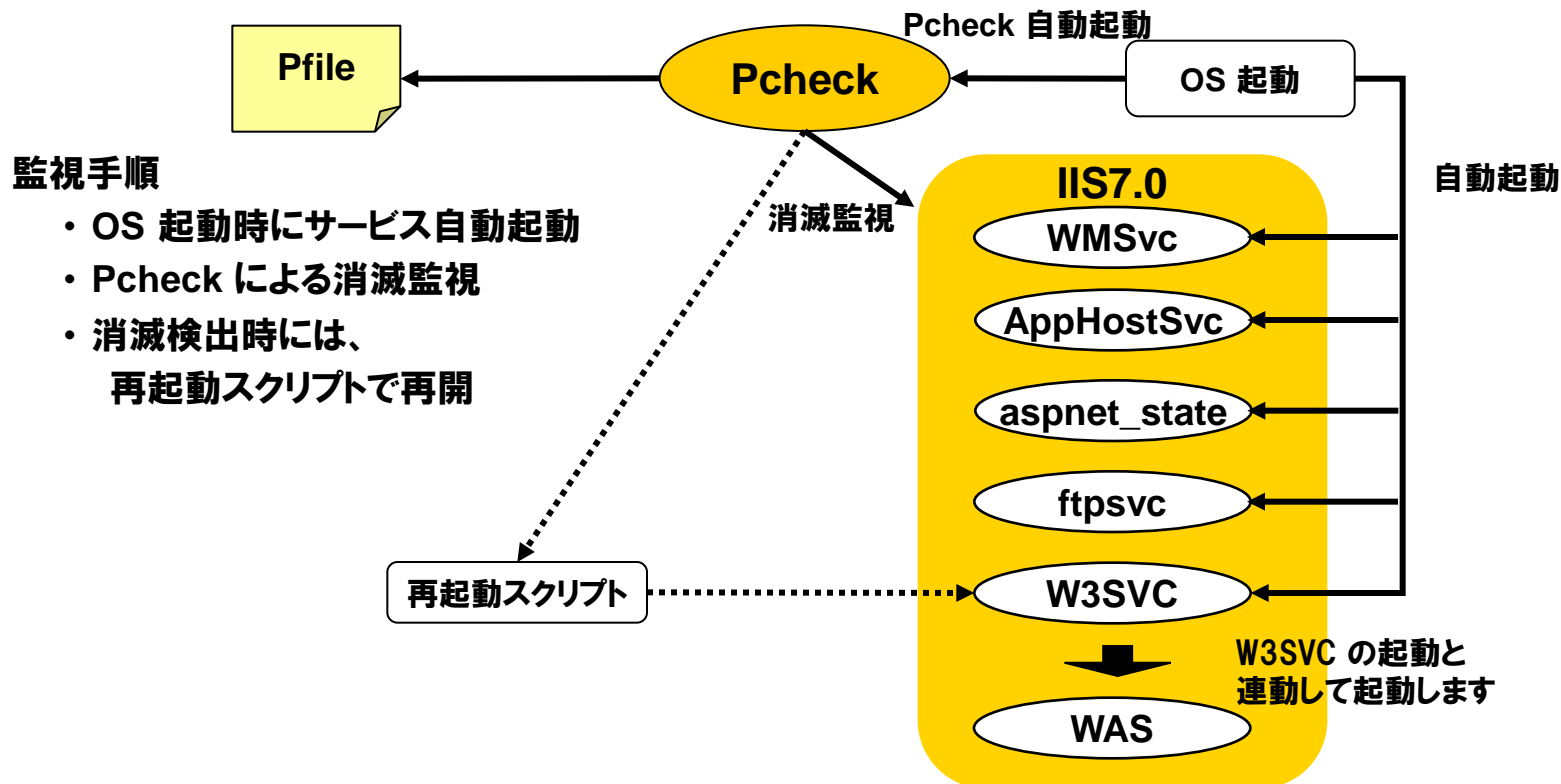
Pcheck 自動起動

Pfile

Pcheck

OS 起動

監視手順
・ OS 起動時にサービス自動起動
・ Pcheck による消滅監視
・ 消滅検出時には、
再起動スクリプトで再開

消滅監視

IIS7.0

自動起動

WMSvc

AppHostSvc

aspnet_state

ftpsvc

再起動スクリプト

W3SVC

W3SVC の起動と
連動して起動します

WAS